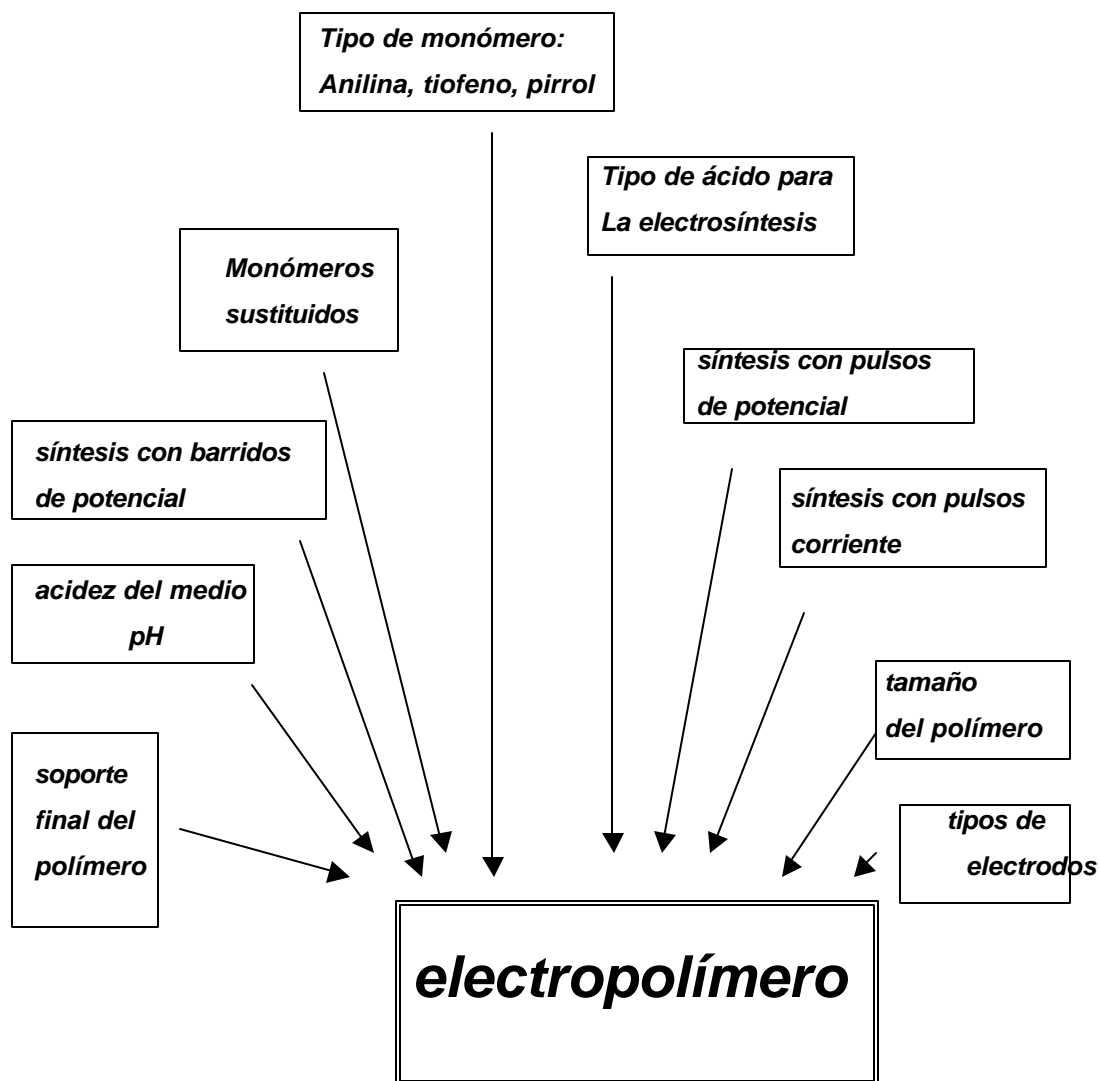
Tipo de monómero:
Anilina, tiofeno, pirrol

Tipo de ácido para
La electrosíntesis

Monómeros
sustituidos

síntesis con pulsos
de potencial

síntesis con barridos
de potencial

síntesis con pulsos
corriente

acidez del medio
pH

tamaño
del polímero

soporte
final del
polímero

tipos de
electrodos

electropolímero